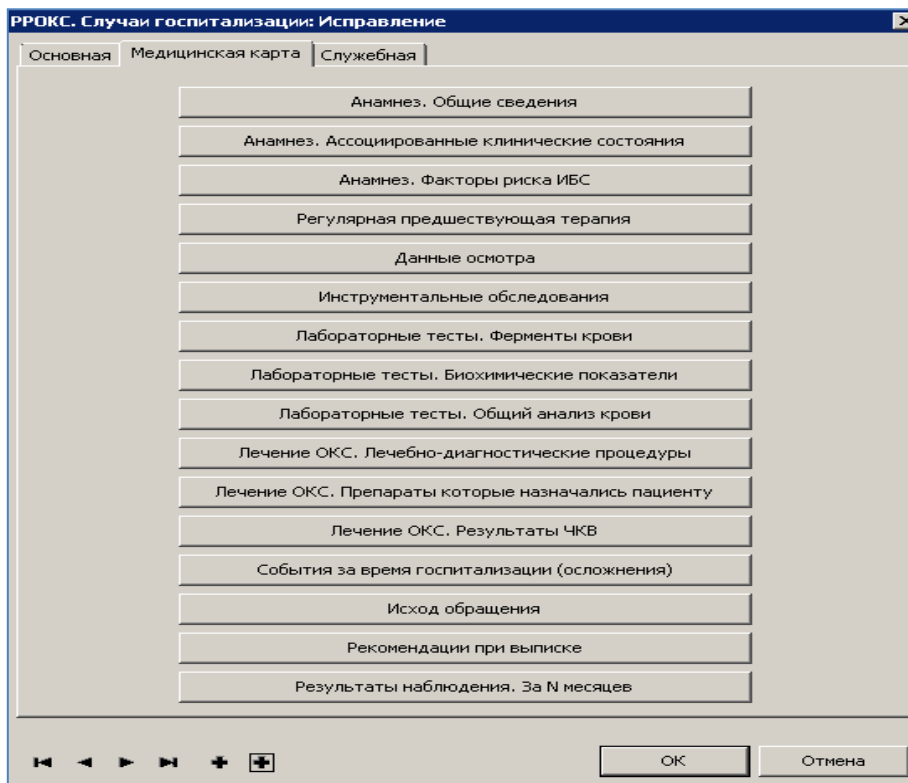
РРОКС. Случаи госпитализации: Исправление

Основная | Медицинская карта | Служебная

Анамнез. Общие сведения

Анамнез. Ассоциированные клинические состояния

Анамнез. Факторы риска ИБС

Регулярная предшествующая терапия

Данные осмотра

Инструментальные обследования

Лабораторные тесты. Ферменты крови

Лабораторные тесты. Биохимические показатели

Лабораторные тесты. Общий анализ крови

Лечение ОКС. Лечебно-диагностические процедуры

Лечение ОКС. Препараты которые назначались пациенту

Лечение ОКС. Результаты ЧКВ

События за время госпитализации (осложнения)

Исход обращения

Рекомендации при выписке

Результаты наблюдения. За N месяцев

OK

Отмена